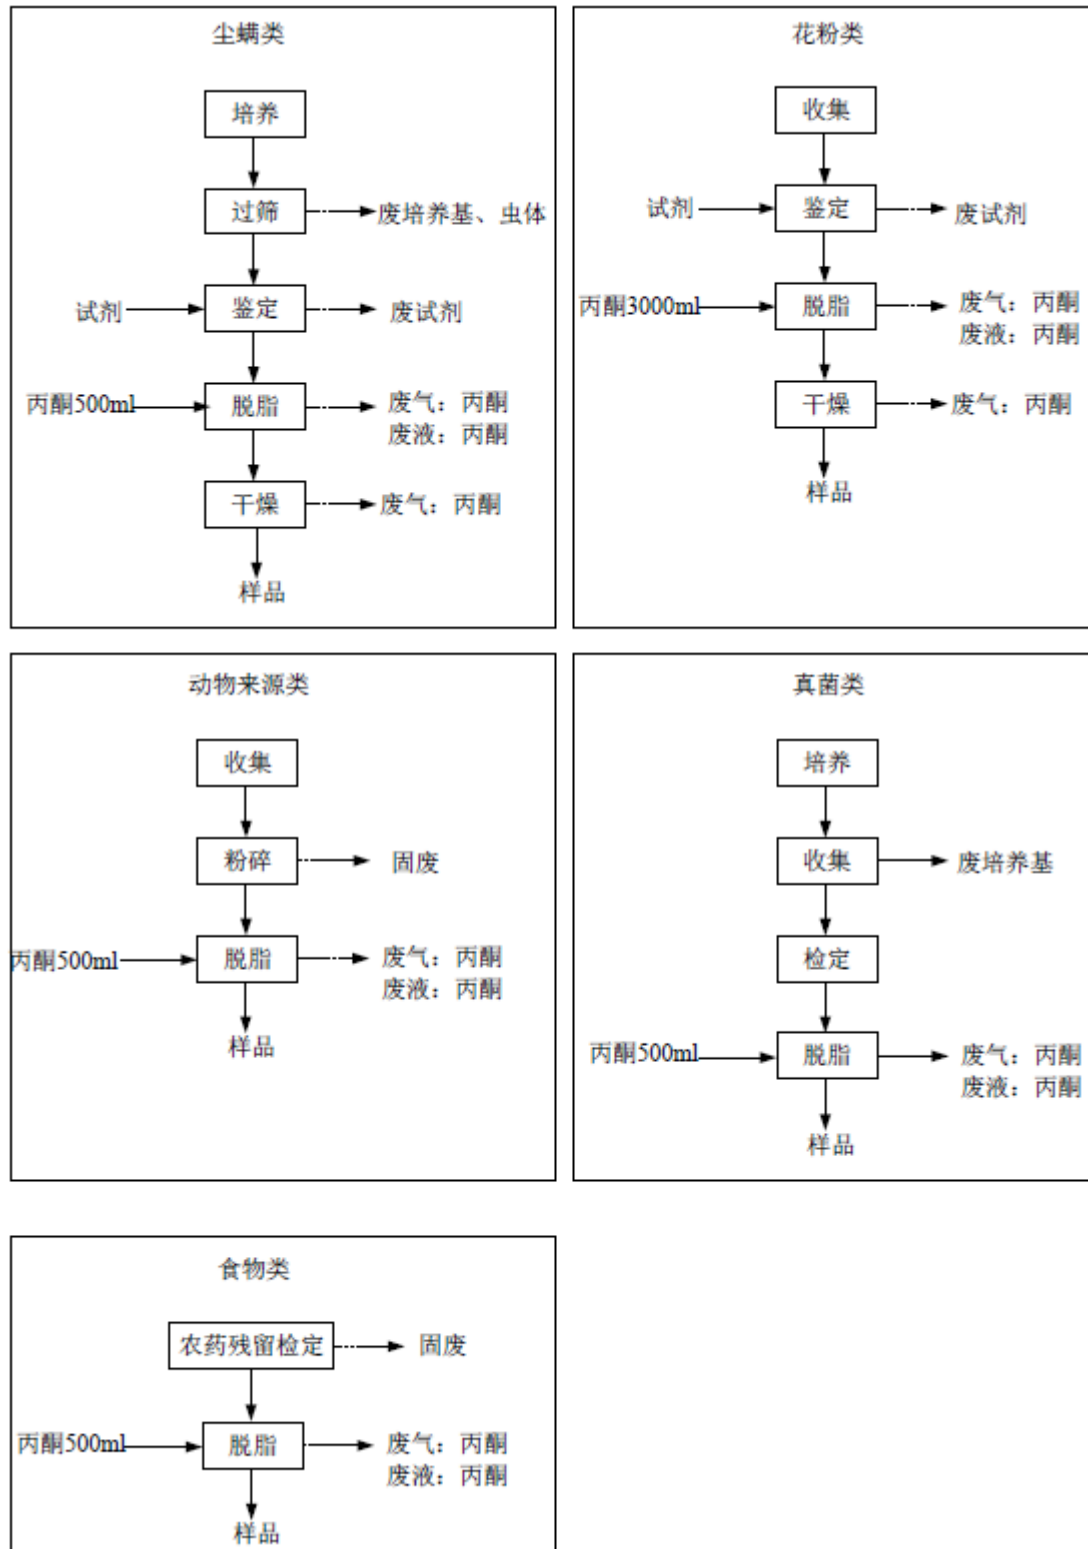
尘螨类

培养
过筛 → 废培养基、虫体
试剂 → 鉴定 → 废试剂
丙酮500ml → 脱脂 → 废气：丙酮
废液：丙酮
干燥 → 废气：丙酮
样品

花粉类

收集
试剂 → 鉴定 → 废试剂
丙酮3000ml → 脱脂 → 废气：丙酮
废液：丙酮
干燥 → 废气：丙酮
样品

动物来源类

收集
粉碎 → 固废
丙酮500ml → 脱脂 → 废气：丙酮
废液：丙酮
样品

真菌类

培养
收集 → 废培养基
检定
丙酮500ml → 脱脂 → 废气：丙酮
废液：丙酮
样品

食物类

农药残留检定 → 固废
丙酮500ml → 脱脂 → 废气：丙酮
废液：丙酮
样品